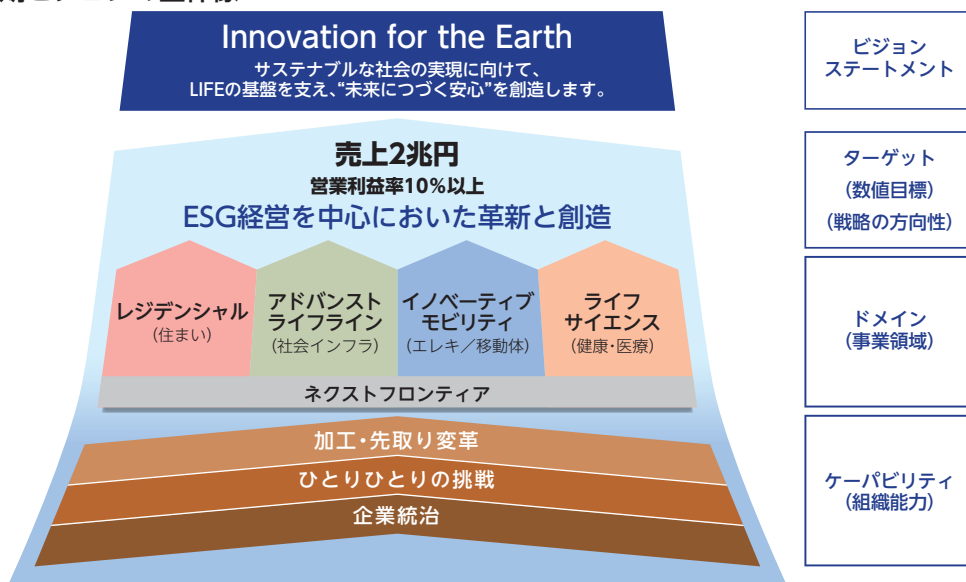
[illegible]

Innovation for the Earth
サステナブルな社会の実現に向けて、
LIFEの基盤を支え、"未来につづく安心"を創造します。

売上2兆円
営業利益率10%以上
ESG経営を中心においた革新と創造

レジデンシャル
(住まい)

アドバンスト
ライフライン
(社会インフラ)

イノベーティブ
モビリティ
(エレキ/移動体)

ライフ
サイエンス
(健康・医療)

ネクストフロンティア

加工・先取り変革
ひとりひとりの挑戦
企業統治

ビジョン
ステートメント

ターゲット
(数値目標)
(戦略の方向性)

ドメイン
(事業領域)

ケーパビリティ
(組織能力)